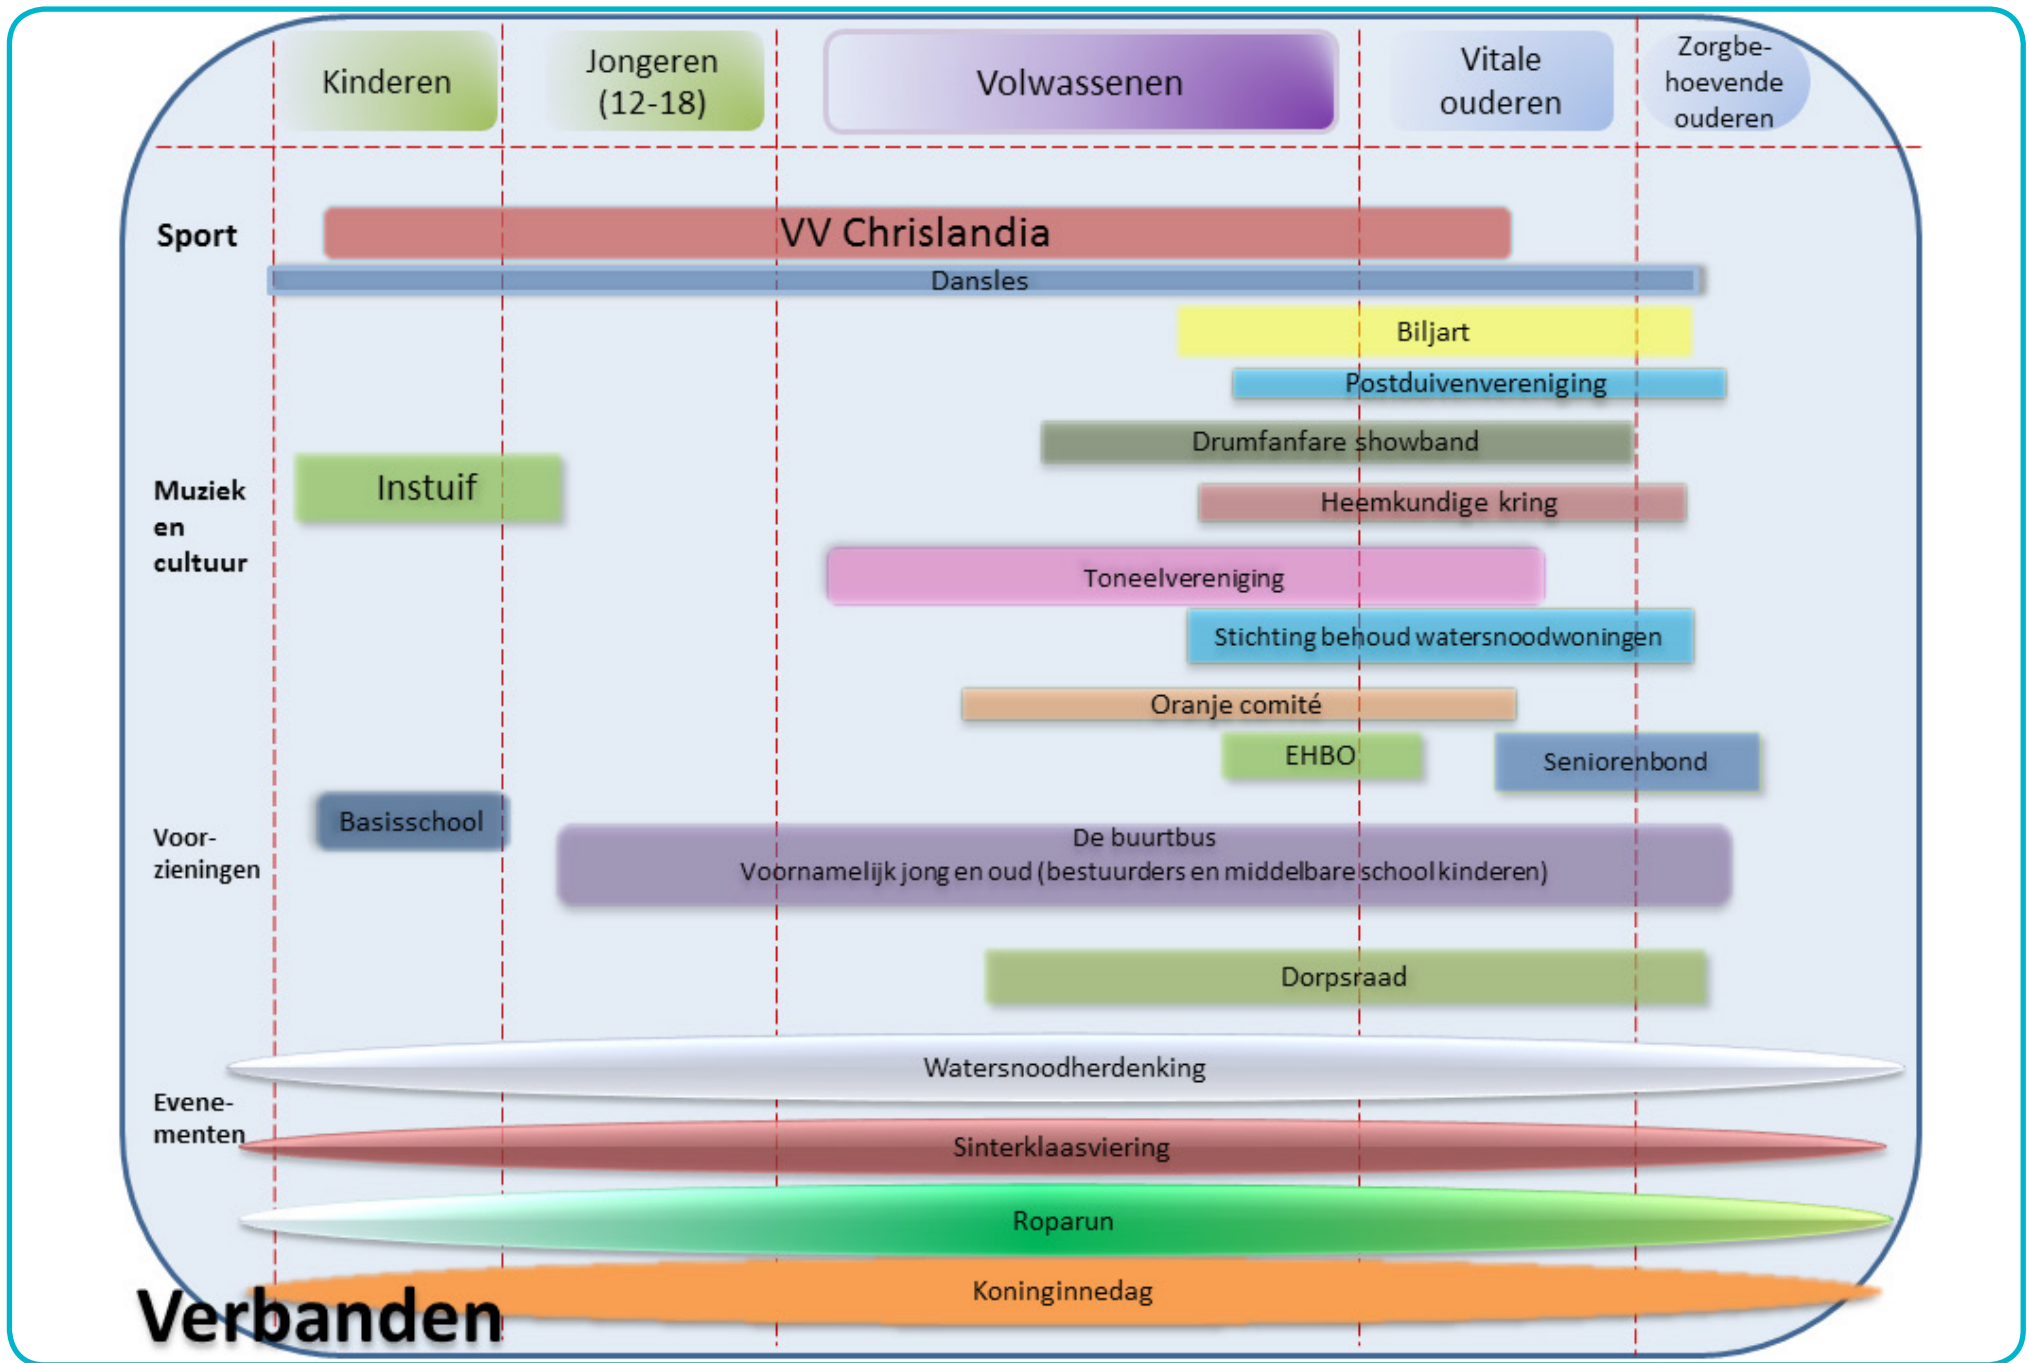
Kinderen

Jongeren (12-18)

Volwassenen

Vitale ouderen

Zorgbehoevende ouderen

Sport

VV Chrislandia

Dansles

Biljart

Postduivenvereniging

Drumfanfare showband

Muziek en cultuur

Instuif

Heemkundige kring

Toneelvereniging

Stichting behoud watersnoodwoningen

Oranje comité

EHBO

Seniorenbond

Basisschool

Voorzieningen

De buurtbus
Voornamelijk jong en oud (bestuurders en middelbare school kinderen)

Dorpsraad

Watersnoodherdenking

Evenementen

Sinterklaasviering

Roparun

Koninginnedag

Verbanden